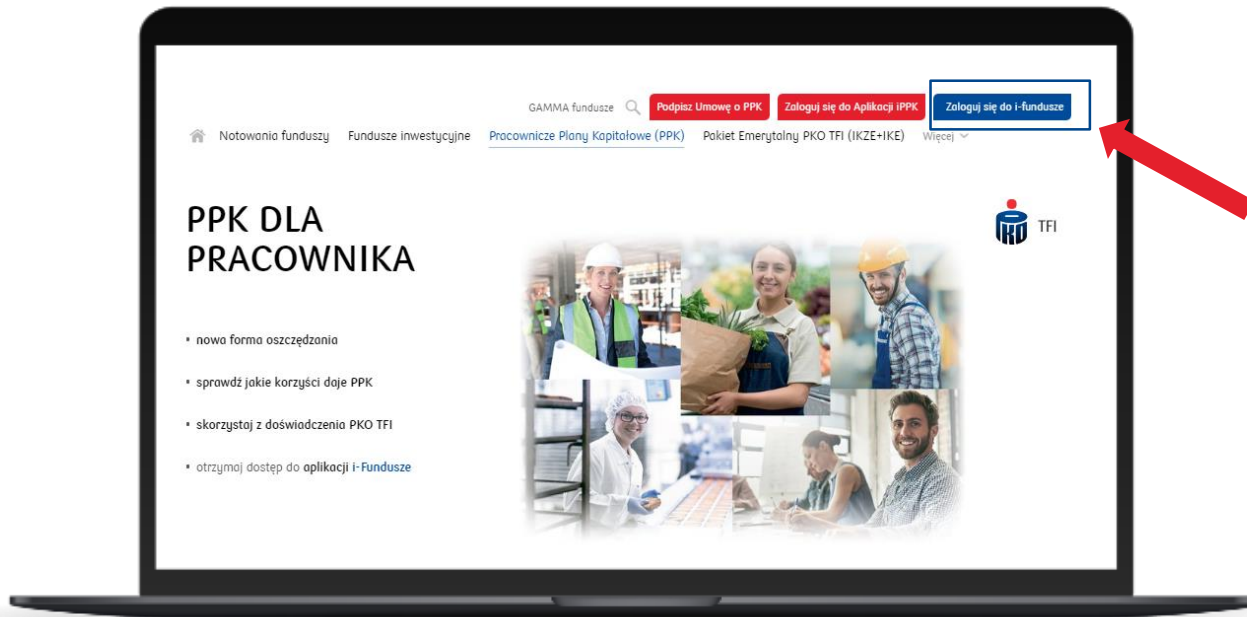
GAMMA fundusze Podpisz Umowę o PPK Zaloguj się do Aplikacji iPPK Zaloguj się do i-fundusze

Notowania funduszy Fundusze inwestycyjne Pracownicze Plany Kapitałowe (PPK) Pakiet Emerytalny PKO TFI (IKZE+IKE) Więcej

PPK DLA PRACOWNIKA

TFI

• nowa forma oszczędzania

• sprawdź jakie korzyści daje PPK

• skorzystaj z doświadczenia PKO TFI

• otrzymaj dostęp do aplikacji i-Fundusze